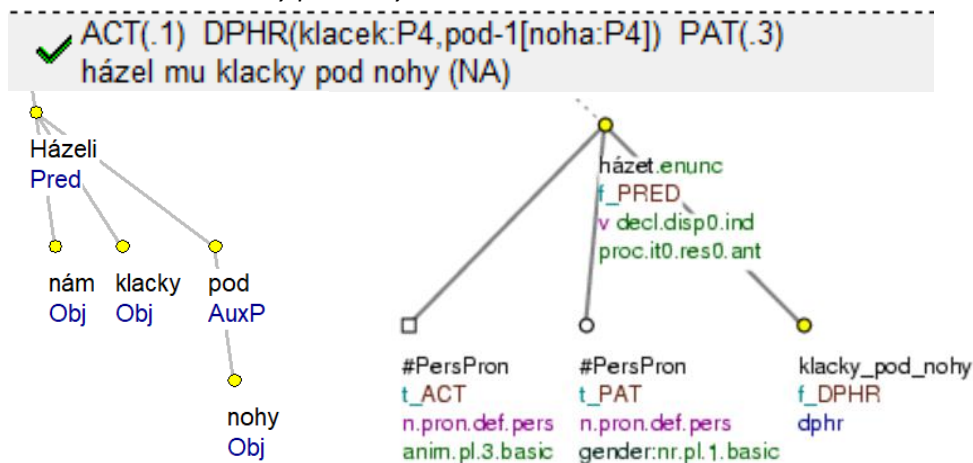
ACT(.1) DPHR(klacek:P4,pod-1[noha:P4]) PAT(.3)
házel mu klacky pod nohy (NA)

Házeli
Pred

nám
Obj

klacky
Obj

pod
AuxP

nohy
Obj

házet.enunc
f_PRED
v decl.disp0.ind
proc.it0.res0.ant

#PersPron
t_ACT
n.pron.def.pers
anim.pl.3.basic

#PersPron
t_PAT
n.pron.def.pers
gender:nr.pl.1.basic

klacky_pod_nohy
f_DPHR
dphr